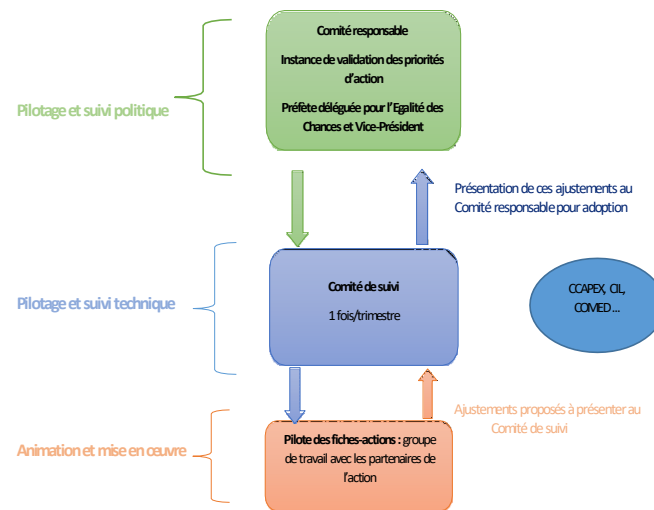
Pilotage et suivi politique

Comité responsable

Instance de validation des priorités d'action

Préfète déléguée pour l'Egalité des Chances et Vice-Président

Présentation de ces ajustements au Comité responsable pour adoption

Pilotage et suivi technique

Comité de suivi

1 fois/trimestre

CCAPEX, CIL, COMED…

Ajustements proposés à présenter au Comité de suivi

Animation et mise en œuvre

Pilote des fiches-actions : groupe de travail avec les partenaires de l'action